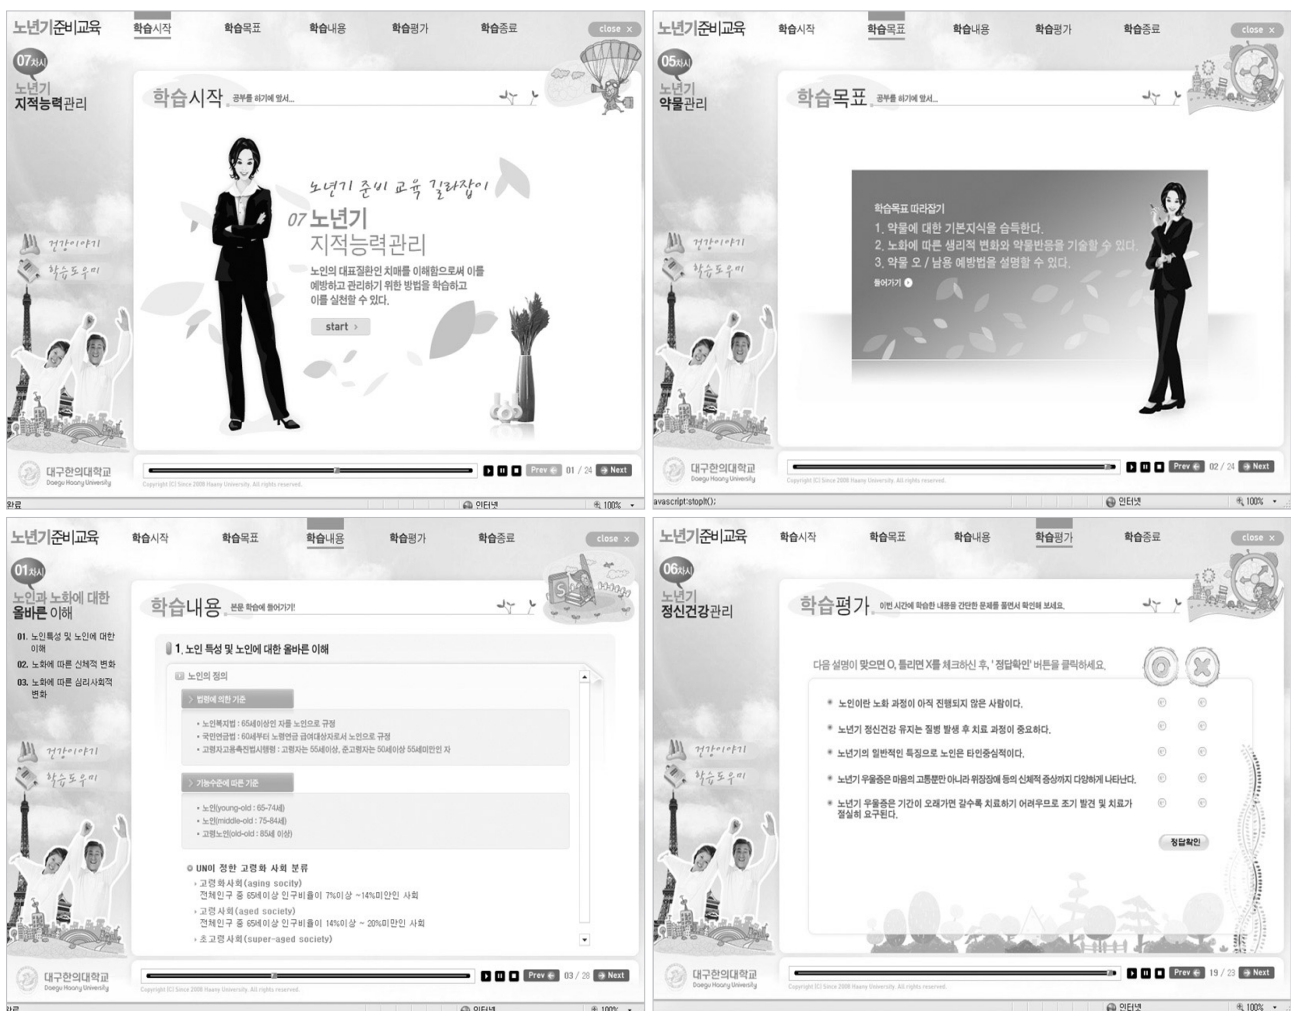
노년기준비교육 학습시작 학습목표 학습내용 학습평가 학습종료 close ×

07차시
노년기
지적능력관리

학습시작 공부를 하기에 앞서...

노년기 준비 교육 길라잡이
07 노년기
지적능력관리
노인의 대표질환인 치매를 이해함으로써 이를 예방하고 관리하기 위한 방법을 학습하고 이를 실천할 수 있다.
start ›

건강이야기
학습도우미

대구한의대학교
Daegu Haany University

Copyright (C) Since 2008 Haany University. All rights reserved.

Prev 01 / 24 Next

완료 인터넷 100%

노년기준비교육 학습시작 학습목표 학습내용 학습평가 학습종료 close ×

05차시
노년기
약물관리

학습목표 공부를 하기에 앞서...

학습목표 따라잡기
1. 약물에 대한 기본지식을 습득한다.
2. 노화에 따른 생리적 변화와 약물반응을 기술할 수 있다.
3. 약물 오 / 남용 예방법을 설명할 수 있다.
들어가기

건강이야기
학습도우미

대구한의대학교
Daegu Haany University

Copyright (C) Since 2008 Haany University. All rights reserved.

Prev 02 / 24 Next

javascript:stopIt(); 인터넷 100%

노년기준비교육 학습시작 학습목표 학습내용 학습평가 학습종료 close ×

01차시
노인과 노화에 대한
올바른 이해

01. 노인특성 및 노인에 대한 이해
02. 노화에 따른 신체적 변화
03. 노화에 따른 심리사회적 변화

건강이야기
학습도우미

학습내용 본론 학습에 들어가기!

1. 노인 특성 및 노인에 대한 올바른 이해

노인의 정의

법령에 의한 기준
• 노인복지법 : 65세이상인 자를 노인으로 규정
• 국민연금법 : 60세부터 노령연금 급여대상자로서 노인으로 규정
• 고령자고용촉진법시행령 : 고령자는 55세이상, 준고령자는 50세이상 55세미만인 자

기능수준에 따른 기준
• 노인(young-old : 65-74세)
• 노인(middle-old : 75-84세)
• 고령노인(old-old : 85세 이상)

UN이 정한 고령화 사회 분류
› 고령화사회(aging socity)
전체인구 중 65세이상 인구비율이 7%이상 ~14%미만인 사회
› 고령사회(aged society)
전체인구 중 65세이상 인구비율이 14%이상 ~ 20%미만인 사회
› 초고령사회(super-aged society)

대구한의대학교
Daegu Haany University

Copyright (C) Since 2008 Haany University. All rights reserved.

Prev 03 / 28 Next

완료 인터넷 100%

노년기준비교육 학습시작 학습목표 학습내용 학습평가 학습종료 close ×

06차시
노년기
정신건강관리

학습평가 이번 시간에 학습한 내용을 간단한 문제를 풀면서 확인해 보세요.

다음 설명이 맞으면 O, 틀리면 X를 체크하신 후, '정답확인' 버튼을 클릭하세요.

• 노인이란 노화 과정이 아직 진행되지 않은 사람이다.
• 노년기 정신건강 유지는 질병 발생 후 치료 과정이 중요하다.
• 노년기의 일반적인 특징으로 노인은 타인중심적이다.
• 노년기 우울증은 마음의 고통뿐만 아니라 위장장애 등의 신체적 증상까지 다양하게 나타난다.
• 노년기 우울증은 기간이 오래가면 갈수록 치료하기 어려우므로 조기 발견 및 치료가 절실히 요구된다.

정답확인

건강이야기
학습도우미

대구한의대학교
Daegu Haany University

Copyright (C) Since 2008 Haany University. All rights reserved.

Prev 19 / 23 Next

인터넷 100%